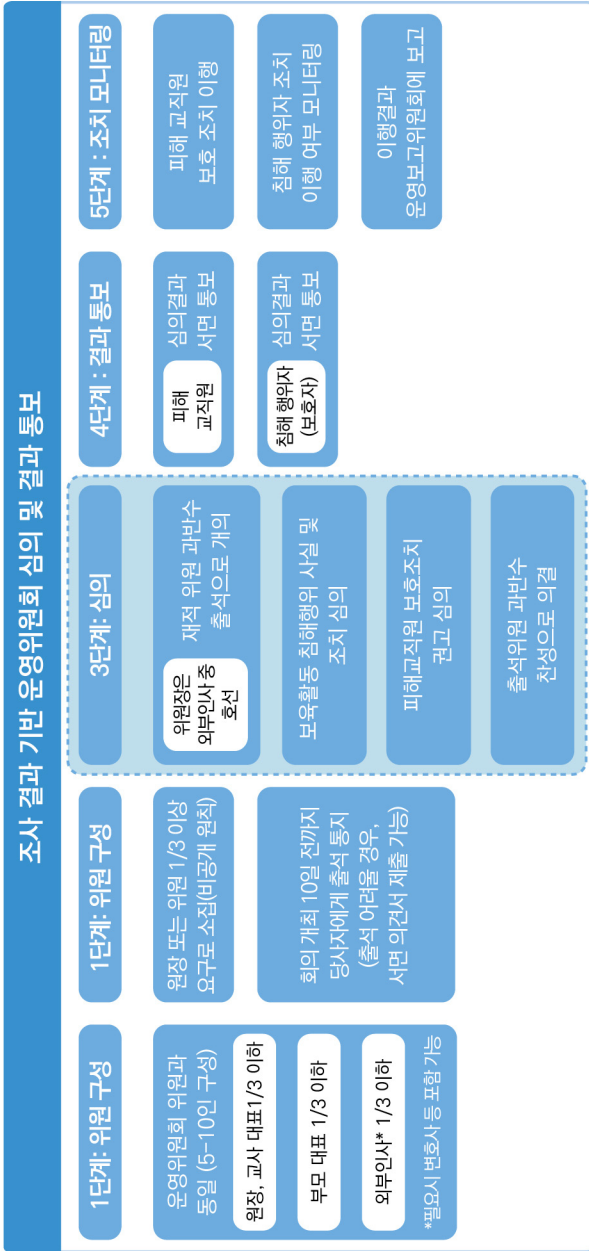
조사 결과 기반 운영위원회 심의 및 결과 통보

1단계: 위원 구성

운영위원회 위원과 동일 (5~10인 구성)

원장, 교사 대표1/3 이하

부모 대표 1/3 이하

외부인사* 1/3 이하

*필요시 변호사 등 포함 가능

1단계: 위원 구성

원장 또는 위원 1/3 이상 요구로 소집(비공개 원칙)

회의 개최 10일 전까지 당사자에게 출석 통지 (출석 어려울 경우, 서면 의견서 제출 가능)

3단계: 심의

위원장은 외부인사 중 호선

재적 위원 과반수 출석으로 개의

보육활동 침해행위 사실 및 조치 심의

피해교직원 보호조치 권고 심의

출석위원 과반수 찬성으로 의결

4단계 : 결과 통보

피해 교직원

심의결과 서면 통보

침해 행위자 (보호자)

심의결과 서면 통보

5단계 : 조치 모니터링

피해 교직원 보호 조치 이행

침해 행위자 조치 이행 여부 모니터링

이행결과 운영보고위원회에 보고